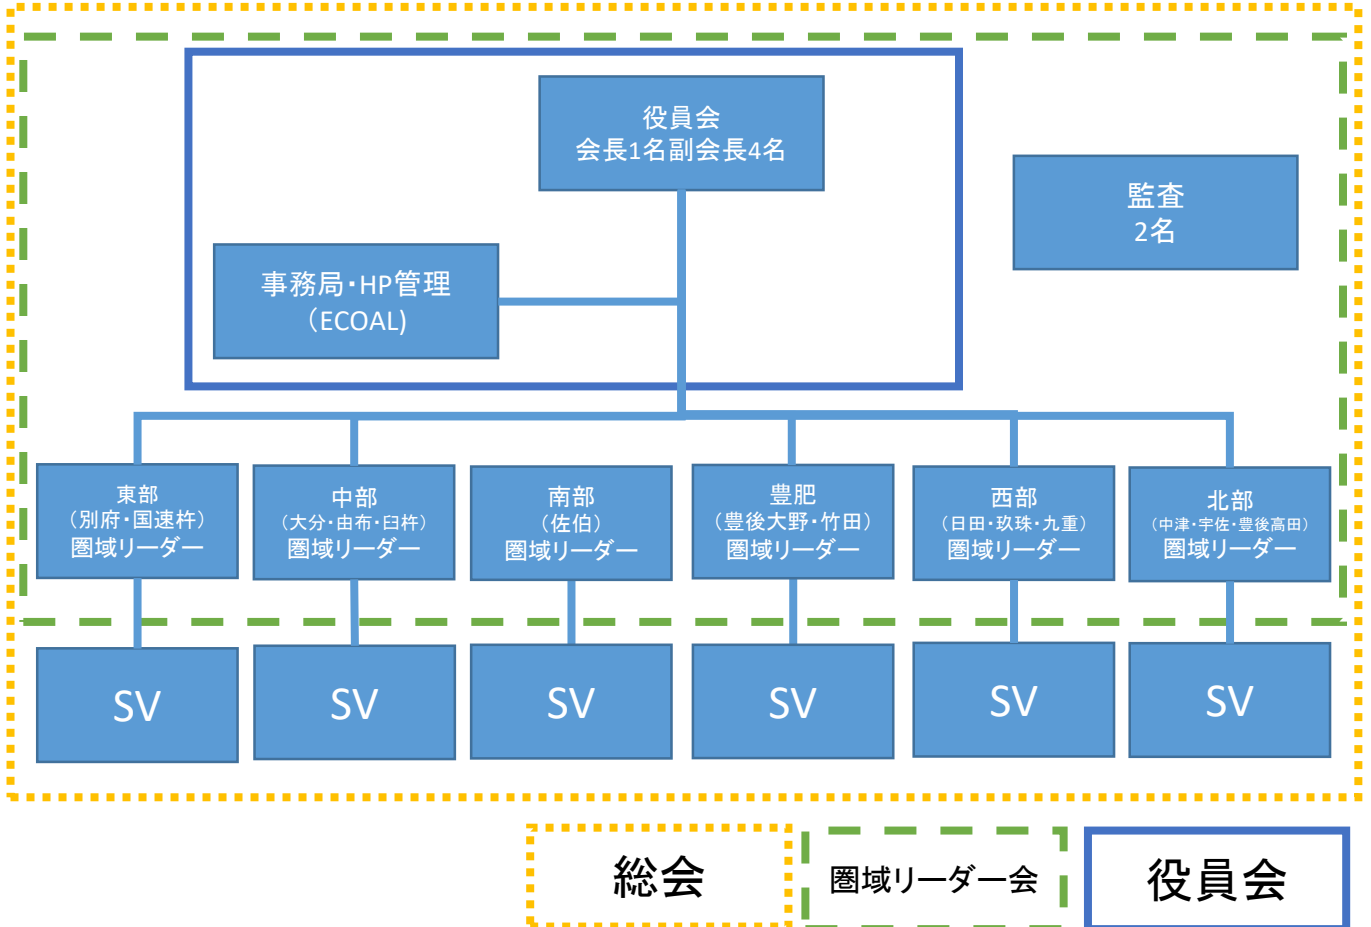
役員会
会長1名副会長4名

監査
2名

事務局・HP管理
（ECOAL）

東部
（別府・国速杵）
圏域リーダー

中部
（大分・由布・臼杵）
圏域リーダー

南部
（佐伯）
圏域リーダー

豊肥
（豊後大野・竹田）
圏域リーダー

西部
（日田・玖珠・九重）
圏域リーダー

北部
（中津・宇佐・豊後高田）
圏域リーダー

SV

SV

SV

SV

SV

SV

総会

圏域リーダー会

役員会